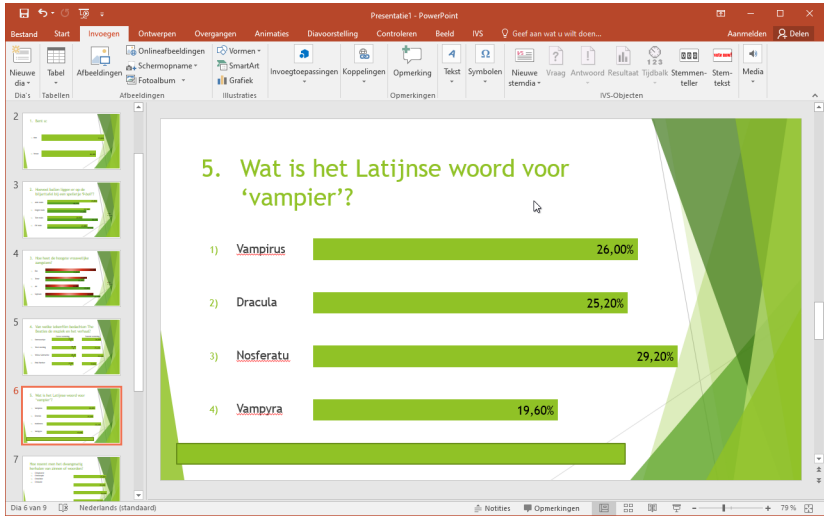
Presentatie1 - PowerPoint

Bestand Start Invoegen Ontwerpen Overgangen Animaties Diavoorstelling Controleren Beeld IVS Geef aan wat u wilt doen... Aanmelden Delen

Nieuwe dia Dia's Tabel Tabellen Afbeeldingen Onlineafbeeldingen Schermopname Fotoalbum Afbeeldingen Vormen SmartArt Grafiek Illustraties Invoegtoepassingen Koppelingen Opmerking Opmerkingen Tekst Symbolen Nieuwe stemdia Vraag Antwoord Resultaat Tijdbalk Stemmenteller Stemtekst IVS-Objecten Media

2
3
4
5
6
7

5. Wat is het Latijnse woord voor ‘vampier’?

| | | |
|---|---|---|
| 1) | Vampirus | 26,00% |
| 2) | Dracula | 25,20% |
| 3) | Nosferatu | 29,20% |
| 4) | Vampyra | 19,60% |

Dia 6 van 9 Nederlands (standaard) Notities Opmerkingen 79 %